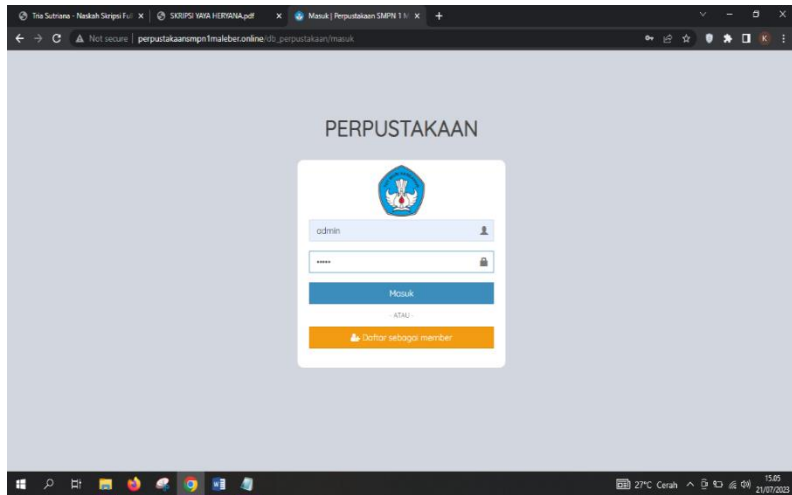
Tria Sutriana - Naskah Skripsi Ful ×
SKRIPSI YAYA HERYANA.pdf ×
Masuk | Perpustakaan SMPN 1 M ×
+

Not secure | perpustakaansmpn1maleber.online/db_perpustakaan/masuk

PERPUSTAKAAN

admin

•••••

Masuk

- ATAU -

Daftar sebagai member

27°C Cerah
15.05
21/07/2023